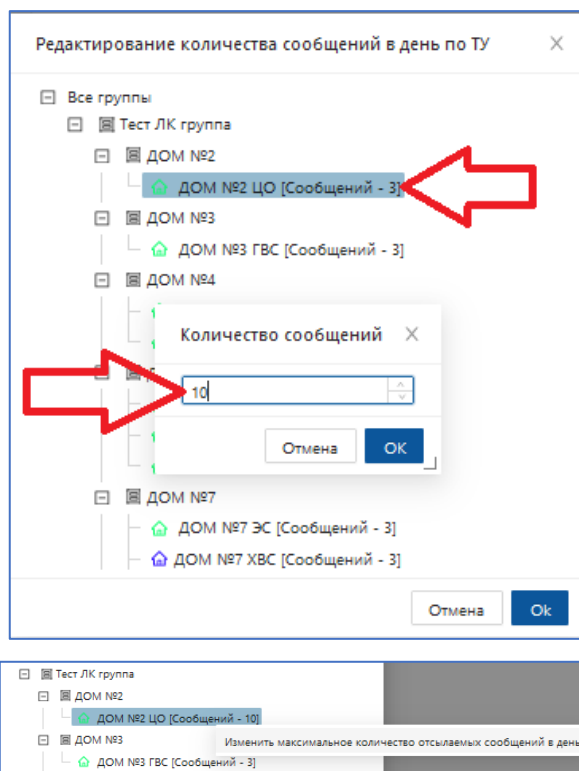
Редактирование количества сообщений в день по ТУ
×

⊟ Все группы
⊟ Тест ЛК группа
⊟ ДОМ №2
ДОМ №2 ЦО [Сообщений - 3]
⊟ ДОМ №3
ДОМ №3 ГВС [Сообщений - 3]
⊟ ДОМ №4

Количество сообщений
×
10
Отмена
OK

⊟ ДОМ №7
ДОМ №7 ЭС [Сообщений - 3]
ДОМ №7 ХВС [Сообщений - 3]

Отмена
Ok

⊟ Тест ЛК группа
⊟ ДОМ №2
ДОМ №2 ЦО [Сообщений - 10]
⊟ ДОМ №3
Изменить максимальное количество отсылаемых сообщений в день
ДОМ №3 ГВС [Сообщений - 3]